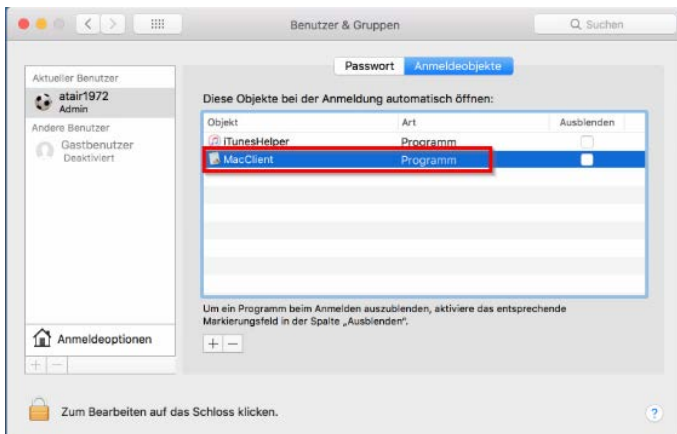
Benutzer & Gruppen

Q Suchen

Aktueller Benutzer
atair1972
Admin

Andere Benutzer
Gastbenutzer
Deaktiviert

Anmeldeoptionen

+ −

Passwort Anmeldeobjekte

Diese Objekte bei der Anmeldung automatisch öffnen:

| Objekt | Art | Ausblenden |
|---|---|---|
| iTunesHelper | Programm | |
| MacClient | Programm | |

Um ein Programm beim Anmelden auszublenden, aktiviere das entsprechende Markierungsfeld in der Spalte „Ausblenden".

+ −

Zum Bearbeiten auf das Schloss klicken.

?